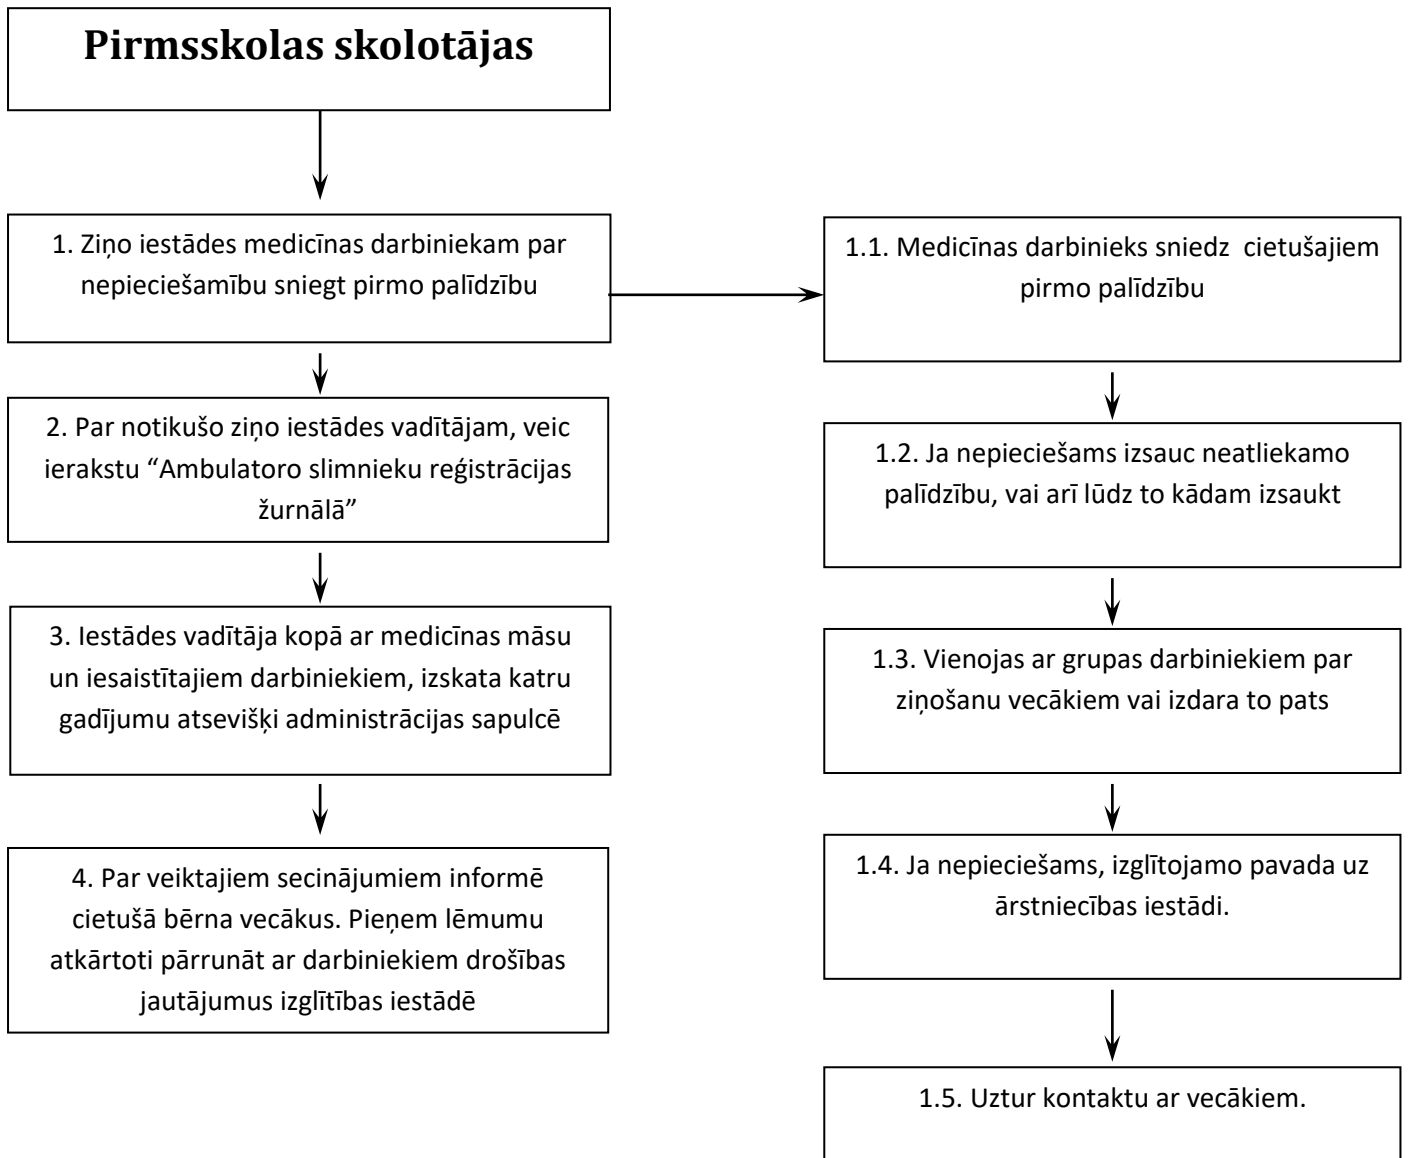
Pirmsskolas skolotājas

1. Ziņo iestādes medicīnas darbiniekam par nepieciešamību sniegt pirmo palīdzību

2. Par notikušo ziņo iestādes vadītājam, veic ierakstu "Ambulatoro slimnieku reģistrācijas žurnālā"

3. Iestādes vadītāja kopā ar medicīnas māsu un iesaistītajiem darbiniekiem, izskata katru gadījumu atsevišķi administrācijas sapulcē

4. Par veiktajiem secinājumiem informē cietušā bērna vecākus. Pieņem lēmumu atkārtoti pārrunāt ar darbiniekiem drošības jautājumus izglītības iestādē

1.1. Medicīnas darbinieks sniedz cietušajiem pirmo palīdzību

1.2. Ja nepieciešams izsauc neatliekamo palīdzību, vai arī lūdz to kādam izsaukt

1.3. Vienojas ar grupas darbiniekiem par ziņošanu vecākiem vai izdara to pats

1.4. Ja nepieciešams, izglītojamo pavada uz ārstniecības iestādi.

1.5. Uztur kontaktu ar vecākiem.